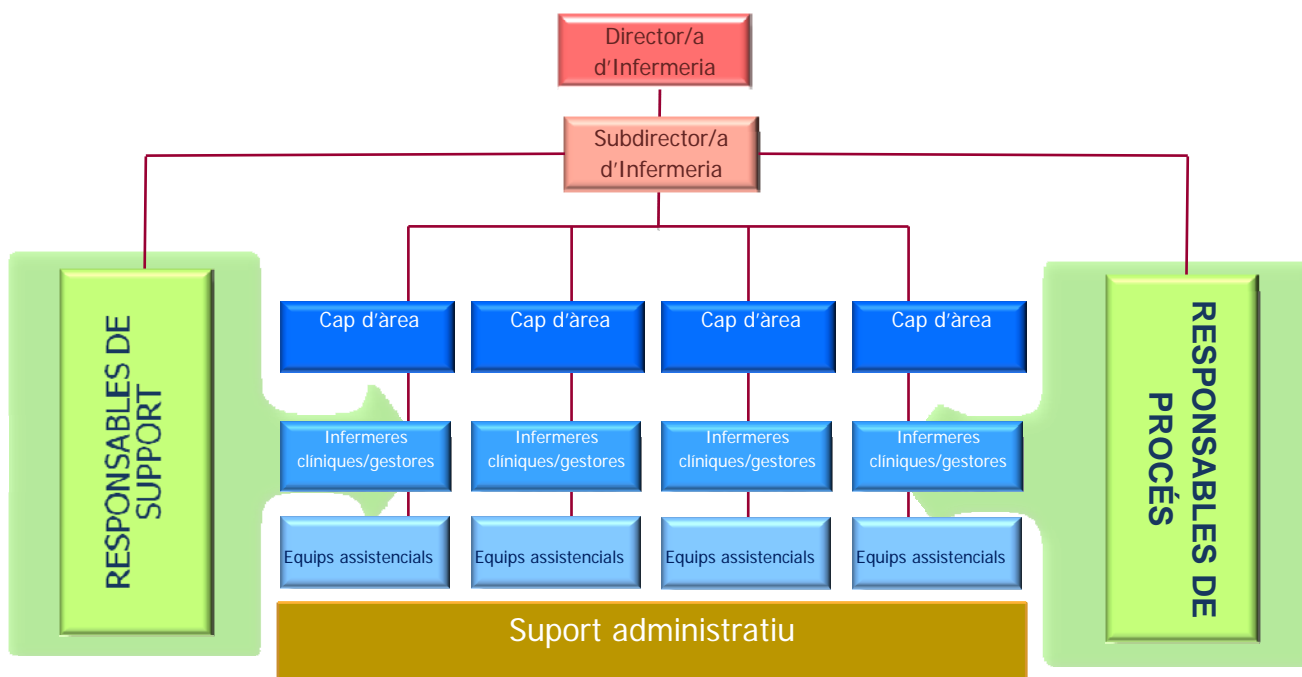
Director/a d'Infermeria

Subdirector/a d'Infermeria

RESPONSABLES DE SUPPORT

Cap d'àrea

Cap d'àrea

Cap d'àrea

Cap d'àrea

Infermeres clíniques/gestores

Infermeres clíniques/gestores

Infermeres clíniques/gestores

Infermeres clíniques/gestores

Equips assistencials

Equips assistencials

Equips assistencials

Equips assistencials

Suport administratiu

RESPONSABLES DE PROCÉS